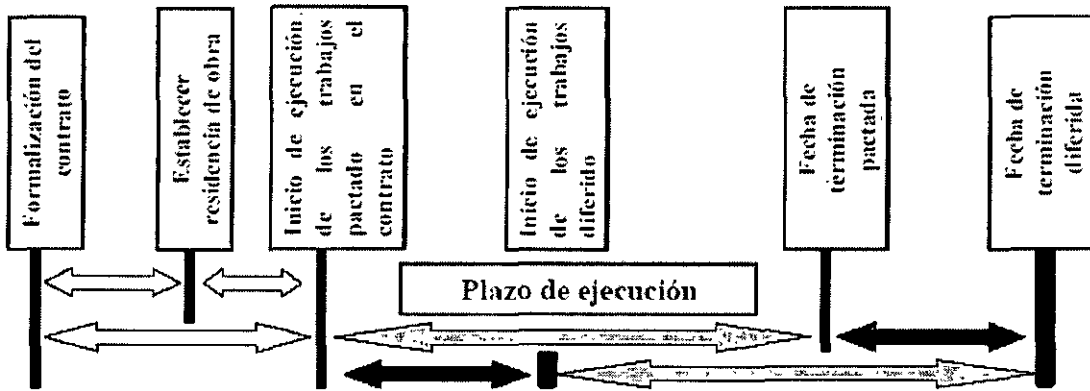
Formalización del contrato

Establecer residencia de obra

Inicio de ejecución de los trabajos en el pactado contrato

Inicio de ejecución de los trabajos diferido

Fecha de terminación pactada

Fecha de terminación diferida

Plazo de ejecución